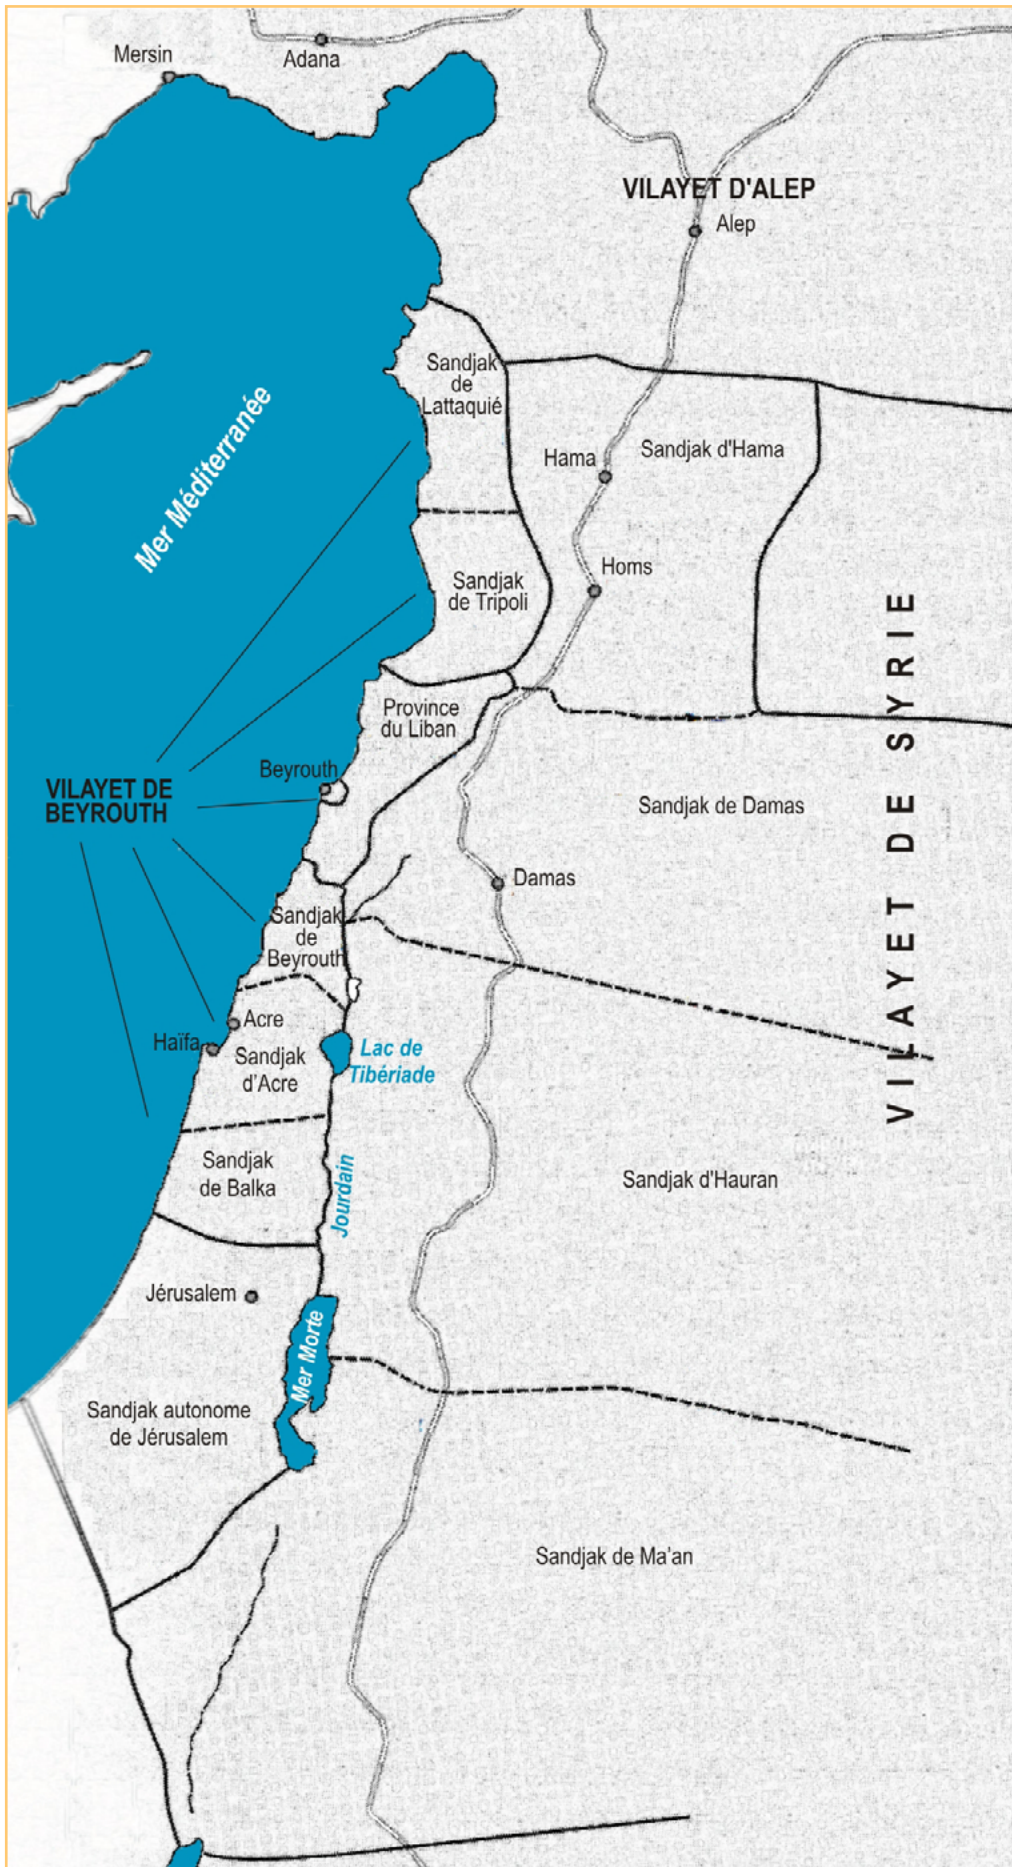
Mersin
Adana
VILAYET D'ALEP
Alep
Mer Méditerranée
Sandjak de Lattaquié
Hama
Sandjak d'Hama
Homs
Sandjak de Tripoli
VILAYET DE SYRIE
Province du Liban
Beyrouth
VILAYET DE BEYROUTH
Sandjak de Damas
Damas
Sandjak de Beyrouth
Acre
Haïfa
Sandjak d'Acre
Lac de Tibériade
Sandjak de Balka
Jourdain
Sandjak d'Hauran
Jérusalem
Mer Morte
Sandjak autonome de Jérusalem
Sandjak de Ma'an